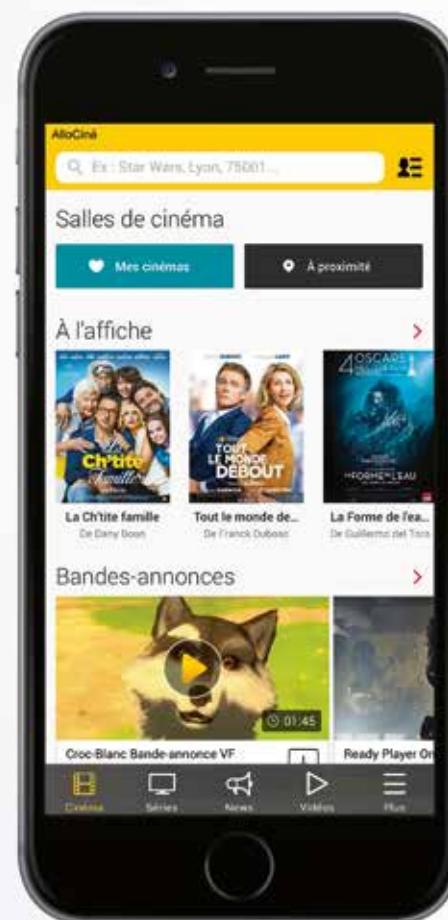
AlloCiné

Ex : Star Wars, Lyon, 75001...

Salles de cinéma

Mes cinémas

À proximité

À l'affiche

Ch'tite famille

TOUT LE MONDE DEBOUT

4 OSCARS

LA FORME DE L'EAU

La Ch'tite famille
De Dany Boon

Tout le monde de...
De Franck Dubosc

La Forme de l'ea...
De Guillermo del Toro

Bandes-annonces

01:45

Croc-Blanc Bande-annonce VF

Ready Player On

Cinéma

Séries

News

Vidéos

Plus